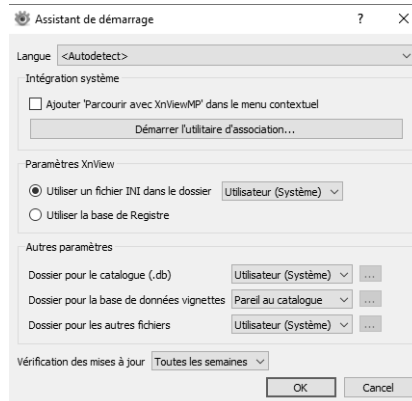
Assistant de démarrage ? ×

Langue <Autodetect>

Intégration système

Ajouter 'Parcourir avec XnViewMP' dans le menu contextuel

Démarrer l'utilitaire d'association...

Paramètres XnView

Utiliser un fichier INI dans le dossier Utilisateur (Système)

Utiliser la base de Registre

Autres paramètres

Dossier pour le catalogue (.db) Utilisateur (Système) ...

Dossier pour la base de données vignettes Pareil au catalogue ...

Dossier pour les autres fichiers Utilisateur (Système) ...

Vérification des mises à jour Toutes les semaines

OK Cancel